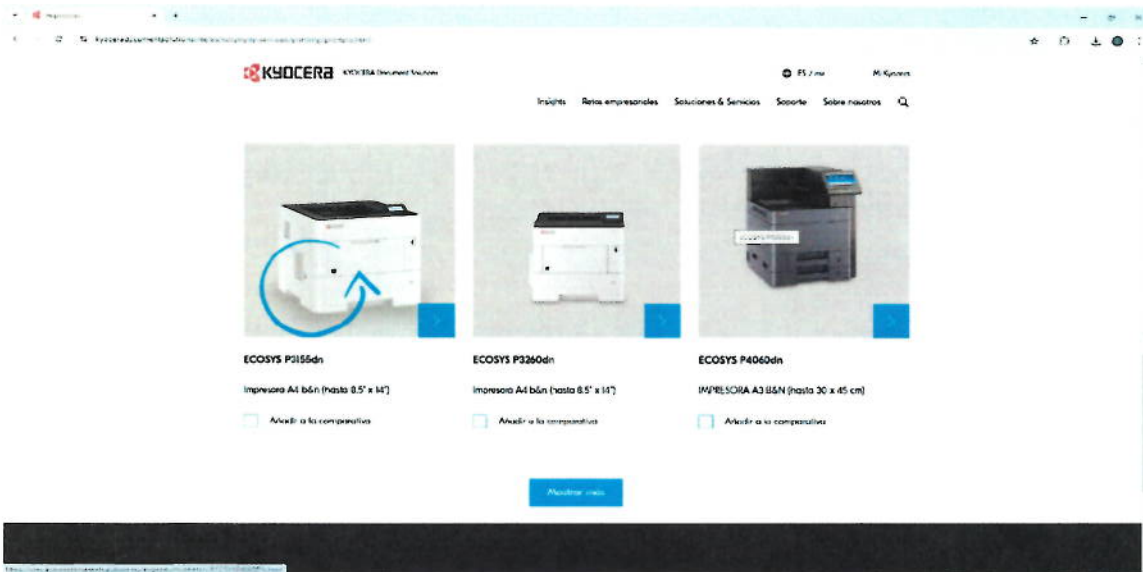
KYOCERA KYOCERA Document Solutions

ES / es Mi Kyocera

Insights Retos empresariales Soluciones & Servicios Soporte Sobre nosotros

ECOSYS P3155dn

Impresora A4 b&n (hasta 8.5" x 14")

Añadir a la comparativa

ECOSYS P3260dn

Impresora A4 b&n (hasta 8.5" x 14")

Añadir a la comparativa

ECOSYS P4060dn

IMPRESORA A3 B&N (hasta 30 x 45 cm)

Añadir a la comparativa

Mostrar más